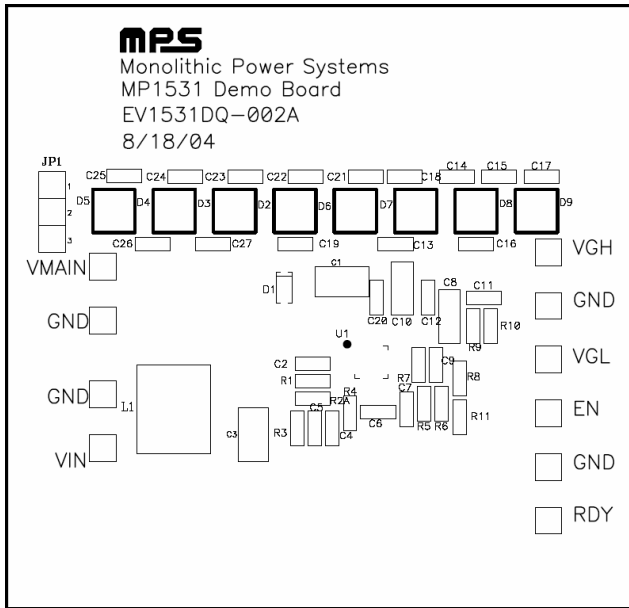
MPS
Monolithic Power Systems
MP1531 Demo Board
EV1531DQ-002A
8/18/04

JP1
1
2
3

C25 C24 C23 C22 C21 C18 C14 C15 C17
D5 D4 D3 D2 D6 D7 D8 D9
C26 C27 C19 C13 C16

VMAIN
GND
GND
VIN

VGH
GND
VGL
EN
GND
RDY

D1 C1 C20 C10 C12 C8 C11 R10 R9
U1
C2 R1 R4 R2A C5 C4 C6 R7 C7 C9 R8 R5 R6 R11
L1 C3 R3